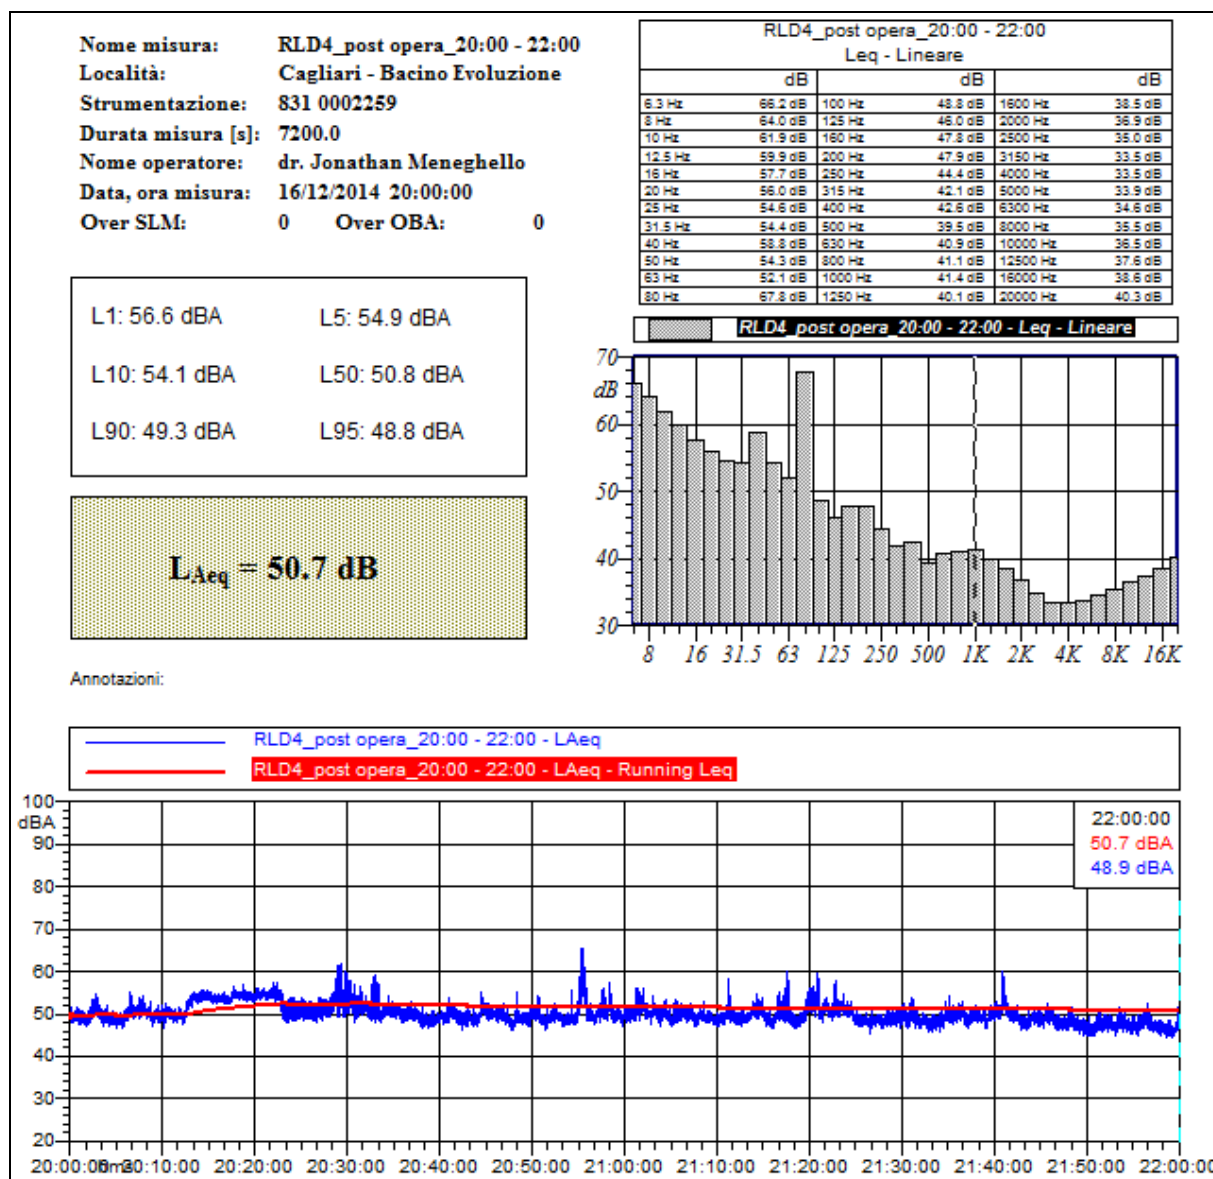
Nome misura: RLD4_post opera_20:00 - 22:00
Località: Cagliari - Bacino Evoluzione
Strumentazione: 831 0002259
Durata misura [s]: 7200.0
Nome operatore: dr. Jonathan Meneghello
Data, ora misura: 16/12/2014 20:00:00
Over SLM: 0 Over OBA: 0

RLD4_post opera_20:00 - 22:00
Leq - Lineare

| | dB | | dB | | dB |
|---|---|---|---|---|---|
| 6.3 Hz | 66.2 dB | 100 Hz | 48.8 dB | 1600 Hz | 38.5 dB |
| 8 Hz | 64.0 dB | 125 Hz | 46.0 dB | 2000 Hz | 36.9 dB |
| 10 Hz | 61.9 dB | 160 Hz | 47.8 dB | 2500 Hz | 35.0 dB |
| 12.5 Hz | 59.9 dB | 200 Hz | 47.9 dB | 3150 Hz | 33.5 dB |
| 16 Hz | 57.7 dB | 250 Hz | 44.4 dB | 4000 Hz | 33.5 dB |
| 20 Hz | 56.0 dB | 315 Hz | 42.1 dB | 5000 Hz | 33.9 dB |
| 25 Hz | 54.6 dB | 400 Hz | 42.6 dB | 6300 Hz | 34.6 dB |
| 31.5 Hz | 54.4 dB | 500 Hz | 39.5 dB | 8000 Hz | 35.5 dB |
| 40 Hz | 58.8 dB | 630 Hz | 40.9 dB | 10000 Hz | 36.5 dB |
| 50 Hz | 54.3 dB | 800 Hz | 41.1 dB | 12500 Hz | 37.6 dB |
| 63 Hz | 52.1 dB | 1000 Hz | 41.4 dB | 16000 Hz | 38.6 dB |
| 80 Hz | 67.8 dB | 1250 Hz | 40.1 dB | 20000 Hz | 40.3 dB |

L1: 56.6 dBA L5: 54.9 dBA
L10: 54.1 dBA L50: 50.8 dBA
L90: 49.3 dBA L95: 48.8 dBA

$L_{Aeq}$ = 50.7 dB

RLD4_post opera_20:00 - 22:00 - Leq - Lineare
70 dB 60 50 40 30
8 16 31.5 63 125 250 500 1K 2K 4K 8K 16K

Annotazioni:

RLD4_post opera_20:00 - 22:00 - LAeq
RLD4_post opera_20:00 - 22:00 - LAeq - Running Leq

100 dBA 90 80 70 60 50 40 30 20
22:00:00
50.7 dBA
48.9 dBA
20:00:00 5m 20:10:00 20:20:00 20:30:00 20:40:00 20:50:00 21:00:00 21:10:00 21:20:00 21:30:00 21:40:00 21:50:00 22:00:00